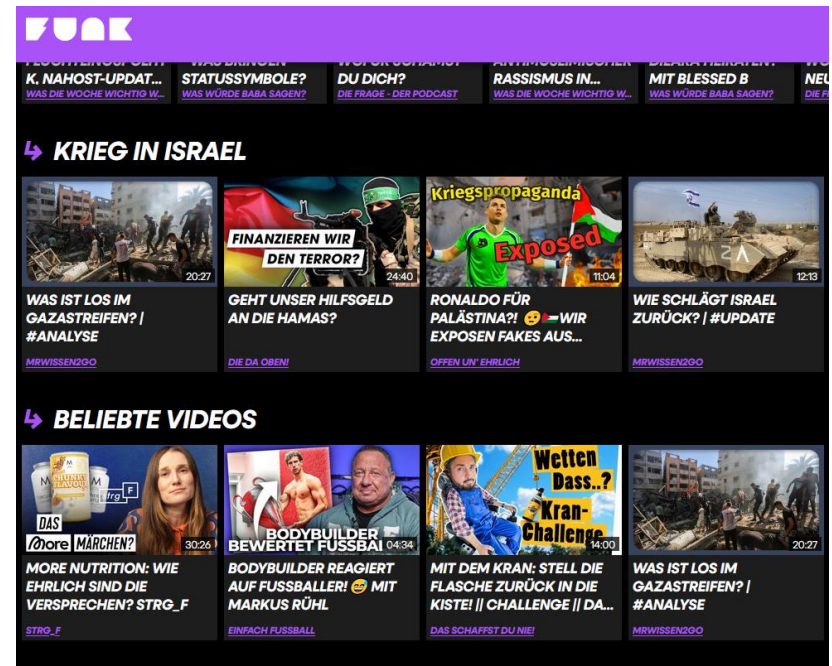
FUNK

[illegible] K. NAHOST-UPDAT...
WAS DIE WOCHE WICHTIG W...

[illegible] STATUSSYMBOLE?
WAS WÜRDE BABA SAGEN?

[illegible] DU DICH?
DIE FRAGE - DER PODCAST

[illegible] RASSISMUS IN...
WAS DIE WOCHE WICHTIG W...

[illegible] MIT BLESSED B
WAS WÜRDE BABA SAGEN?

NEU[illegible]
DIE F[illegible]

KRIEG IN ISRAEL

20:27
WAS IST LOS IM GAZASTREIFEN? | #ANALYSE
MRWISSEN2GO

FINANZIEREN WIR DEN TERROR?
24:40
GEHT UNSER HILFSGELD AN DIE HAMAS?
DIE DA OBEN!

Kriegspropaganda
Exposed
11:04
RONALDO FÜR PALÄSTINA?! 😮🇵🇸WIR EXPOSEN FAKES AUS...
OFFEN UN' EHRLICH

12:13
WIE SCHLÄGT ISRAEL ZURÜCK? | #UPDATE
MRWISSEN2GO

BELIEBTE VIDEOS

DAS More MÄRCHEN?
strg F
30:26
MORE NUTRITION: WIE EHRLICH SIND DIE VERSPRECHEN? STRG_F
STRG_F

BODYBUILDER BEWERTET FUSSBAL
04:34
BODYBUILDER REAGIERT AUF FUSSBALLER! 😅 MIT MARKUS RÜHL
EINFACH FUSSBALL

Wetten Dass..? Kran-Challenge
14:00
MIT DEM KRAN: STELL DIE FLASCHE ZURÜCK IN DIE KISTE! || CHALLENGE || DA...
DAS SCHAFFST DU NIE!

20:27
WAS IST LOS IM GAZASTREIFEN? | #ANALYSE
MRWISSEN2GO